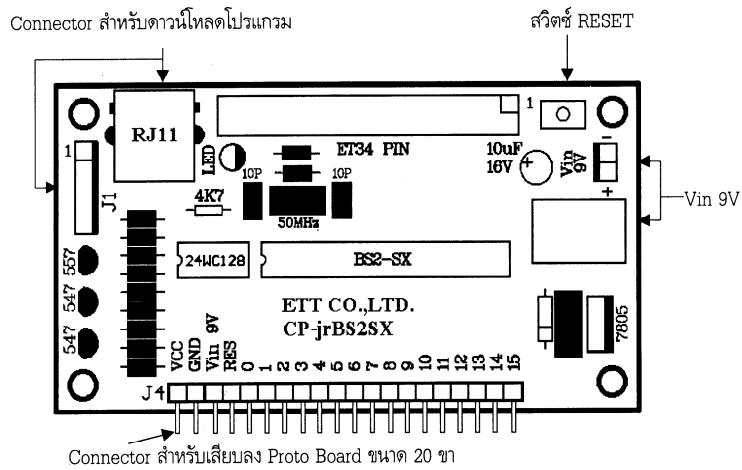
Connector สำหรับดาวน์โหลดโปรแกรม

สวิตช์ RESET

RJ11

1

ET34 PIN

1

J1

LED

10P

10P

10uF 16V

Vin 9V

-

+

Vin 9V

4K7

50MHz

24WC128

BS2-SX

557

547

547

ETT CO.,LTD.
CP-jrBS2SX

7805

VCC GND Vin 9V RES 0 1 2 3 4 5 6 7 8 9 10 11 12 13 14 15

J4

Connector สำหรับเสียบลง Proto Board ขนาด 20 ขา